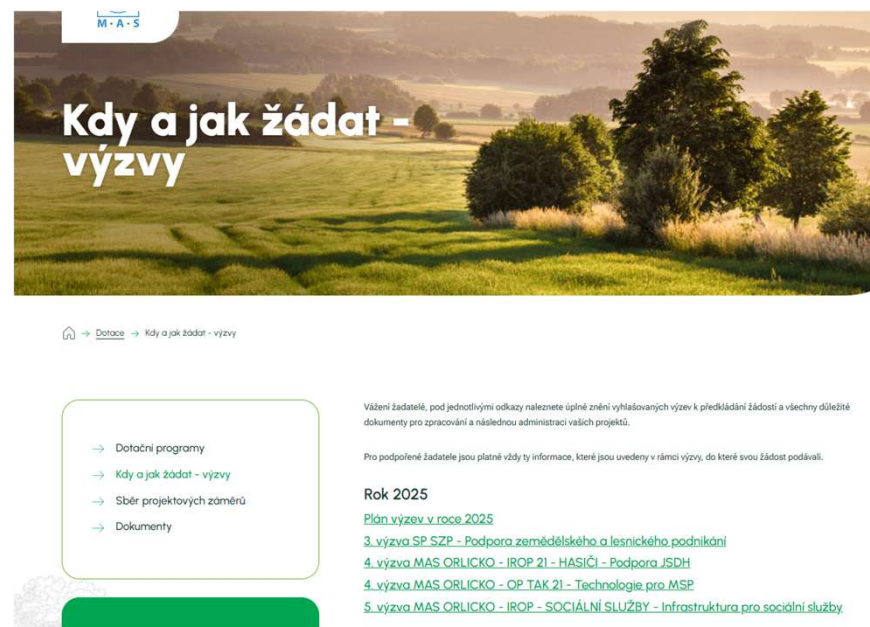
M·A·S

Kdy a jak žádat - výzvy

Dotace → Kdy a jak žádat - výzvy

Dotační programy
Kdy a jak žádat - výzvy
Sběr projektových záměrů
Dokumenty

Vážení žadatelé, pod jednotlivými odkazy naleznete úplné znění vyhlašovaných výzev k předkládání žádostí a všechny důležité dokumenty pro zpracování a následnou administraci vašich projektů.

Pro podpořené žadatele jsou platné vždy ty informace, které jsou uvedeny v rámci výzvy, do které svou žádost podávali.

Rok 2025

Plán výzev v roce 2025
3. výzva SP SZP - Podpora zemědělského a lesnického podnikání
4. výzva MAS ORLICKO - IROP 21 - HASIČI - Podpora JSDH
4. výzva MAS ORLICKO - OP TAK 21 - Technologie pro MSP
5. výzva MAS ORLICKO - IROP - SOCIÁLNÍ SLUŽBY - Infrastruktura pro sociální služby